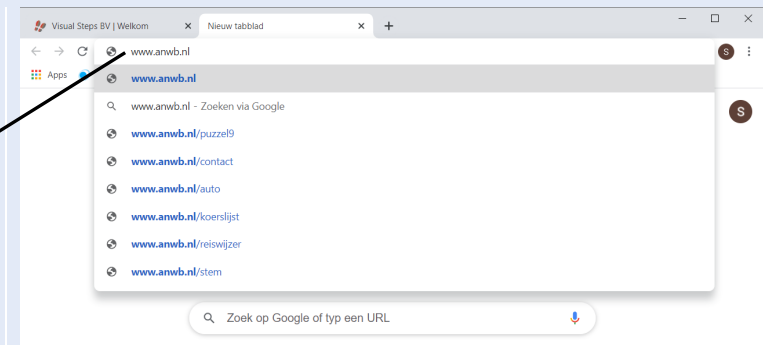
Visual Steps BV | Welkom ×
Nieuw tabblad ×
+
www.anwb.nl
S
Apps
www.anwb.nl
www.anwb.nl - Zoeken via Google
www.anwb.nl/puzzel9
www.anwb.nl/contact
www.anwb.nl/auto
www.anwb.nl/koerslijst
www.anwb.nl/reiswijzer
www.anwb.nl/stem
S
Zoek op Google of typ een URL